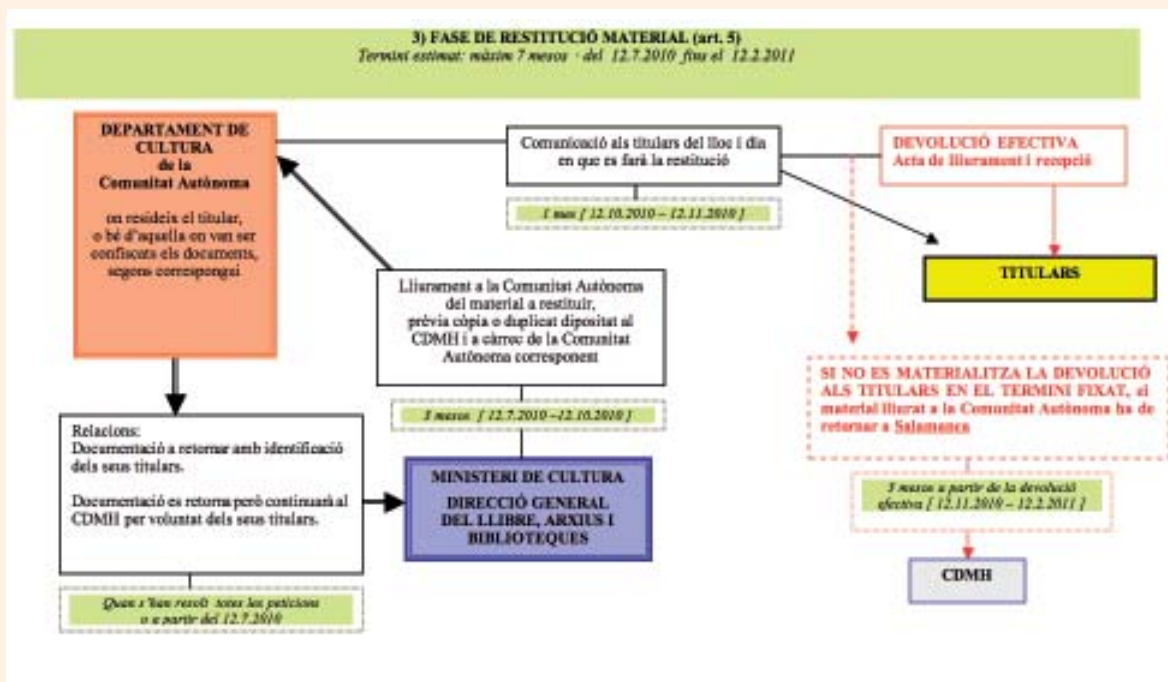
3) FASE DE RESTITUCIÓ MATERIAL (art. 5)
Termini estimat: màxim 7 mesos - del 12.7.2010 fins el 12.2.2011

DEPARTAMENT DE CULTURA de la Comunitat Autònoma

on resideix el titular, o bé d'aquella on van ser confiscats els documents, segons correspongui

Comunicació als titulars del lloc i dia en que es farà la restitució

1 mes [ 12.10.2010 – 12.11.2010 ]

DEVOLUCIÓ EFECTIVA
Acta de lliurament i recepció

TITULARS

Lliurament a la Comunitat Autònoma del material a restituir, prèvia còpia o duplicat dipositat al CDMH i a càrrec de la Comunitat Autònoma corresponent

3 mesos [ 12.7.2010 –12.10.2010 ]

SI NO ES MATERIALITZA LA DEVOLUCIÓ ALS TITULARS EN EL TERMINI FIXAT, el material lliurat a la Comunitat Autònoma ha de retornar a Salamanca

Relacions:
Documentació a retornar amb identificació dels seus titulars.

Documentació es retorna però continuarà al CDMH per voluntat dels seus titulars.

MINISTERI DE CULTURA
DIRECCIÓ GENERAL DEL LLIBRE, ARXIUS I BIBLIOTEQUES

3 mesos a partir de la devolució efectiva [ 12.11.2010 – 12.2.2011 ]

CDMH

Quan s'han resolt totes les peticions o a partir del 12.7.2010